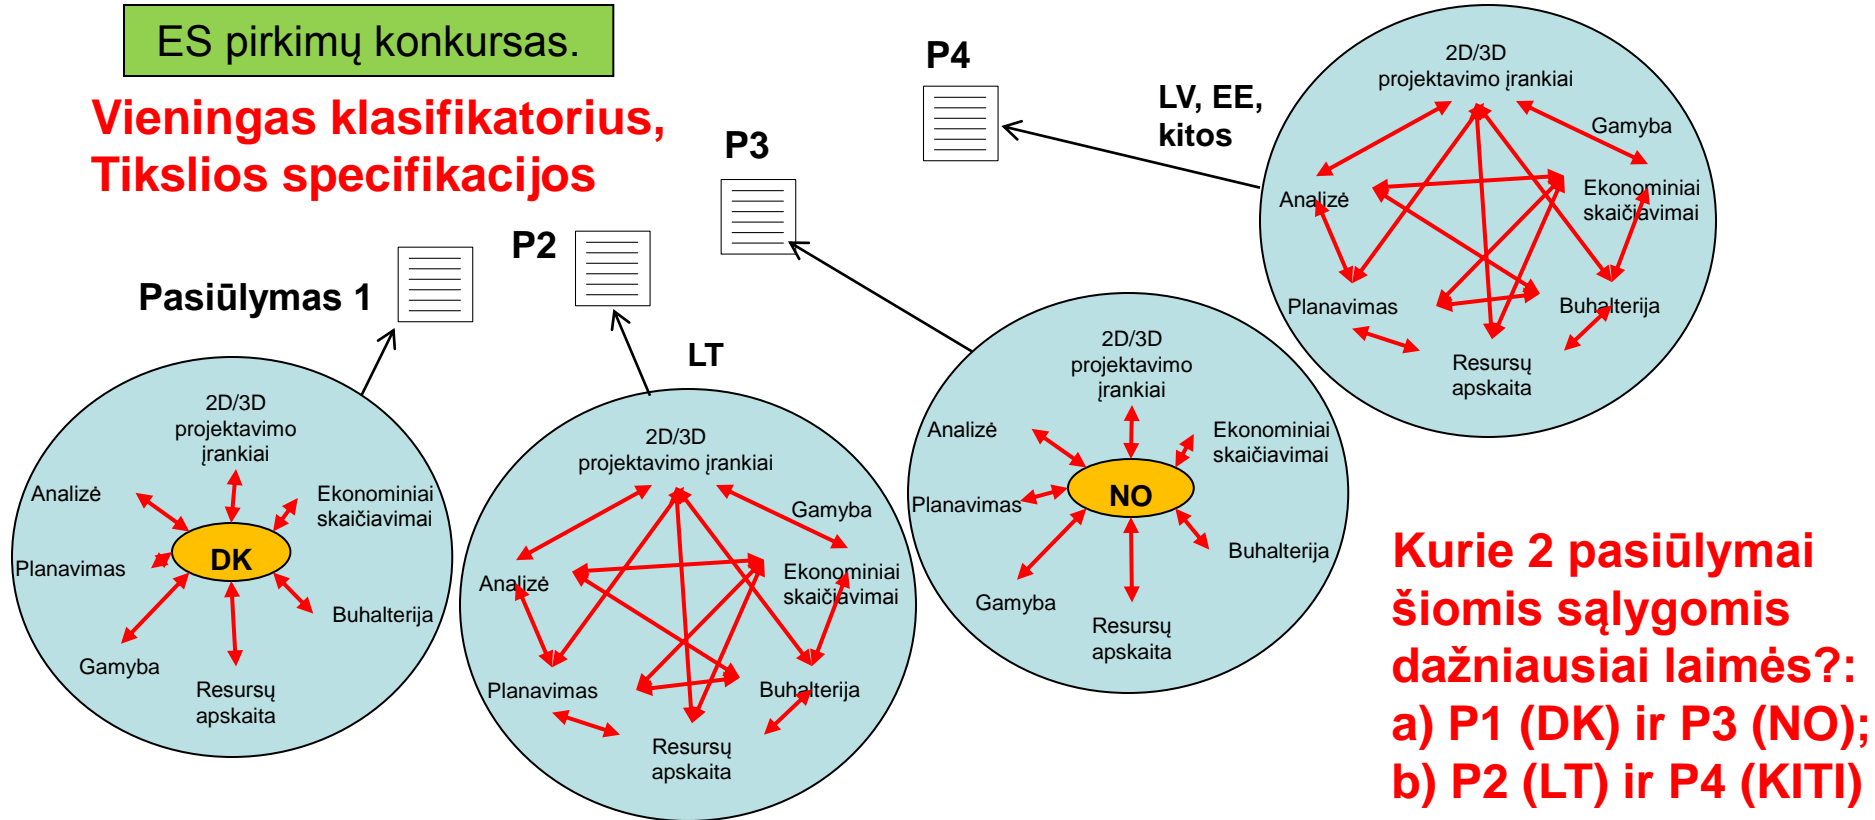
ES pirkimų konkursas.

Vieningas klasifikatorius, Tikslios specifikacijos

Pasiūlymas 1

P2

P3

P4

LT

LV, EE, kitos

2D/3D projektavimo įrankiai
Analizė
Ekonominiai skaičiavimai
DK
Planavimas
Buhalterija
Gamyba
Resursų apskaita

2D/3D projektavimo įrankiai
Gamyba
Analizė
Ekonominiai skaičiavimai
Planavimas
Buhalterija
Resursų apskaita

2D/3D projektavimo įrankiai
Analizė
Ekonominiai skaičiavimai
NO
Planavimas
Buhalterija
Gamyba
Resursų apskaita

2D/3D projektavimo įrankiai
Gamyba
Analizė
Ekonominiai skaičiavimai
Planavimas
Buhalterija
Resursų apskaita

Kurie 2 pasiūlymai šiomis sąlygomis dažniausiai laimės?:
a) P1 (DK) ir P3 (NO);
b) P2 (LT) ir P4 (KITI)